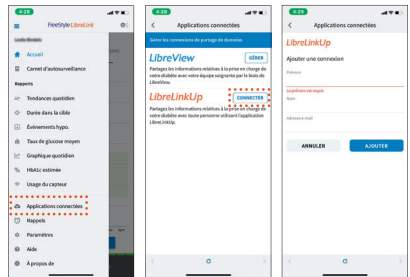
4:28

FreeStyle LibreLink

Accueil

Carnet d'autosurveillance

Rapports

Tendances quotidien

Durée dans la cible

Événements hypo.

Taux de glucose moyen

Graphique quotidien

HbA1c estimée

Usage du capteur

Applications connectées

Rappels

Paramètres

Aide

À propos de

4:28

Applications connectées

Gérer les connexions de partage de données

LibreView

GÉRER

Partagez les informations relatives à la prise en charge de votre diabète avec votre équipe soignante par le biais de LibreView.

LibreLinkUp

CONNECTER

Partagez les informations relatives à la prise en charge de votre diabète avec toute personne utilisant l'application LibreLinkUp.

4:29

Applications connectées

LibreLinkUp

Ajouter une connexion

Prénom

Le prénom est requis

Nom

Adresse e-mail

ANNULER

AJOUTER